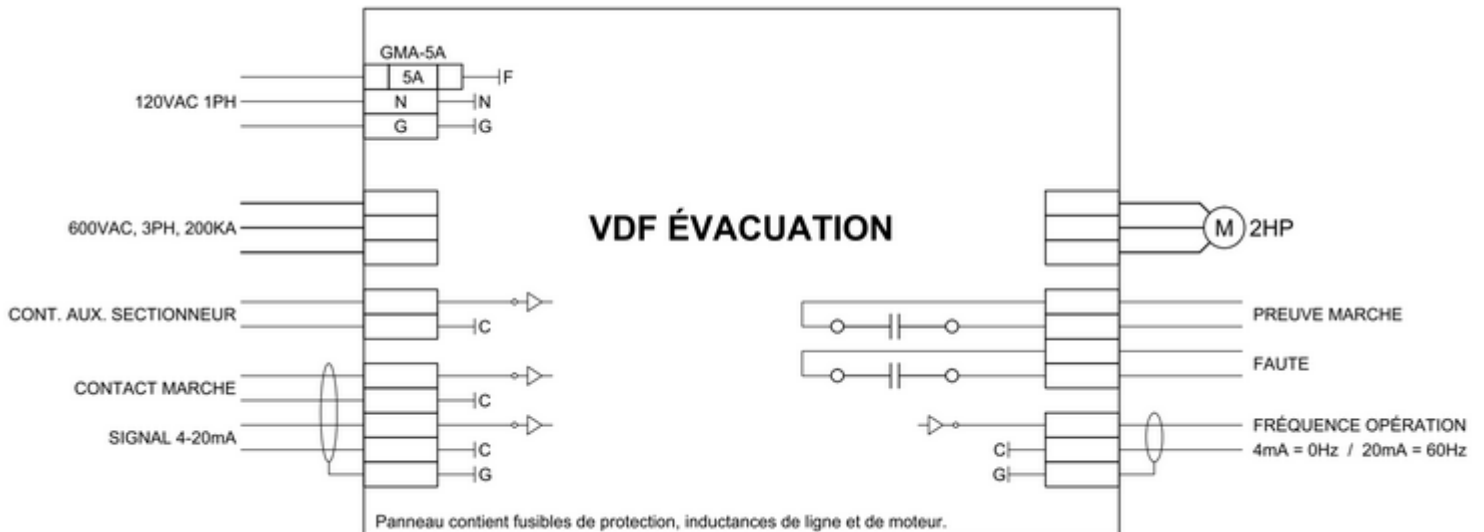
GMA-5A
5A
F
120VAC 1PH
N
N
G
G

600VAC, 3PH, 200KA

VDF ÉVACUATION

M
2HP

CONT. AUX. SECTIONNEUR
C

PREUVE MARCHE

FAUTE

CONTACT MARCHE
C

SIGNAL 4-20mA
C
G

FRÉQUENCE OPÉRATION
4mA = 0Hz / 20mA = 60Hz
C
G

Panneau contient fusibles de protection, inductances de ligne et de moteur.